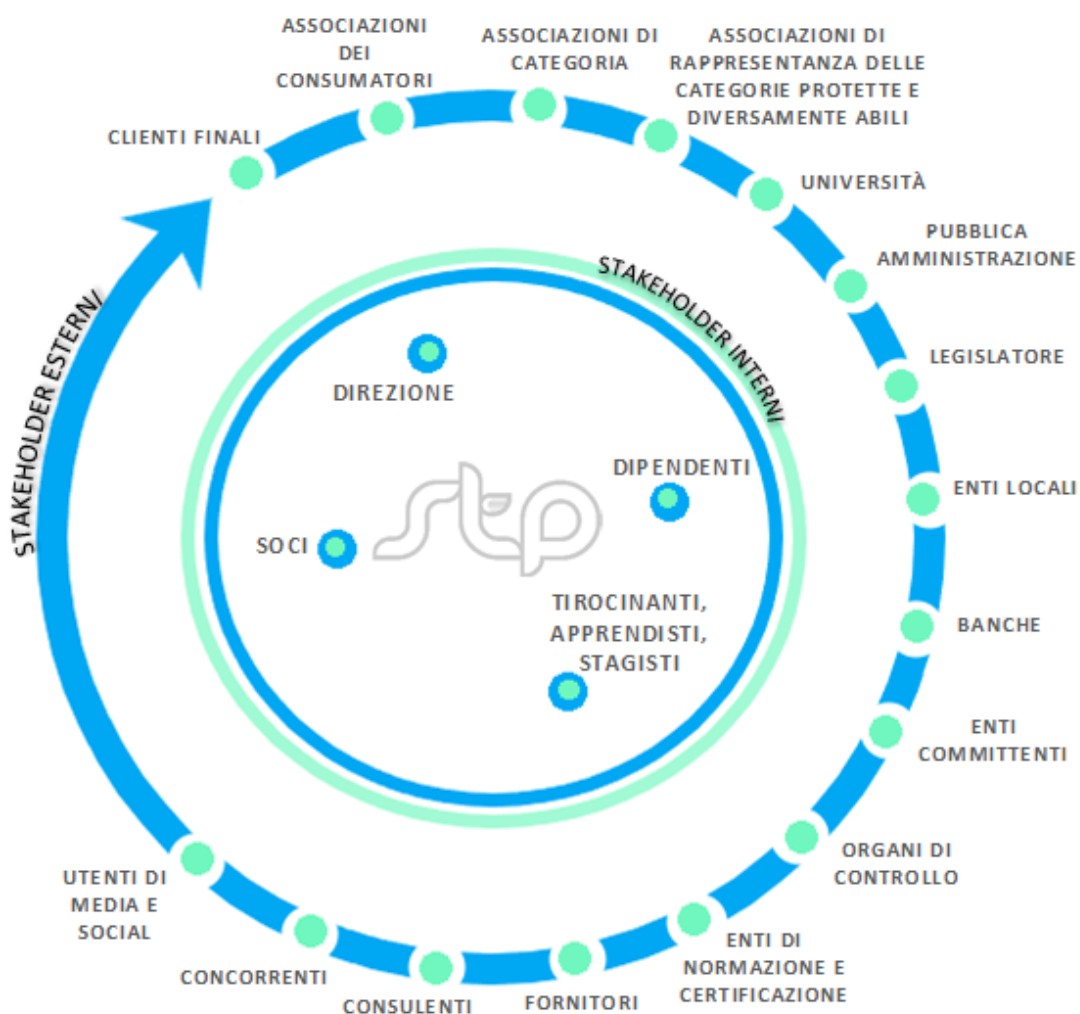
STAKEHOLDER ESTERNI

CLIENTI FINALI

ASSOCIAZIONI DEI CONSUMATORI

ASSOCIAZIONI DI CATEGORIA

ASSOCIAZIONI DI RAPPRESENTANZA DELLE CATEGORIE PROTETTE E DIVERSAMENTE ABILI

UNIVERSITÀ

PUBBLICA AMMINISTRAZIONE

LEGISLATORE

ENTI LOCALI

BANCHE

ENTI COMMITTENTI

ORGANI DI CONTROLLO

ENTI DI NORMAZIONE E CERTIFICAZIONE

FORNITORI

CONSULENTI

CONCORRENTI

UTENTI DI MEDIA E SOCIAL

STAKEHOLDER INTERNI

DIREZIONE

DIPENDENTI

SOCI

stp

TIROCINANTI, APPRENDISTI, STAGISTI